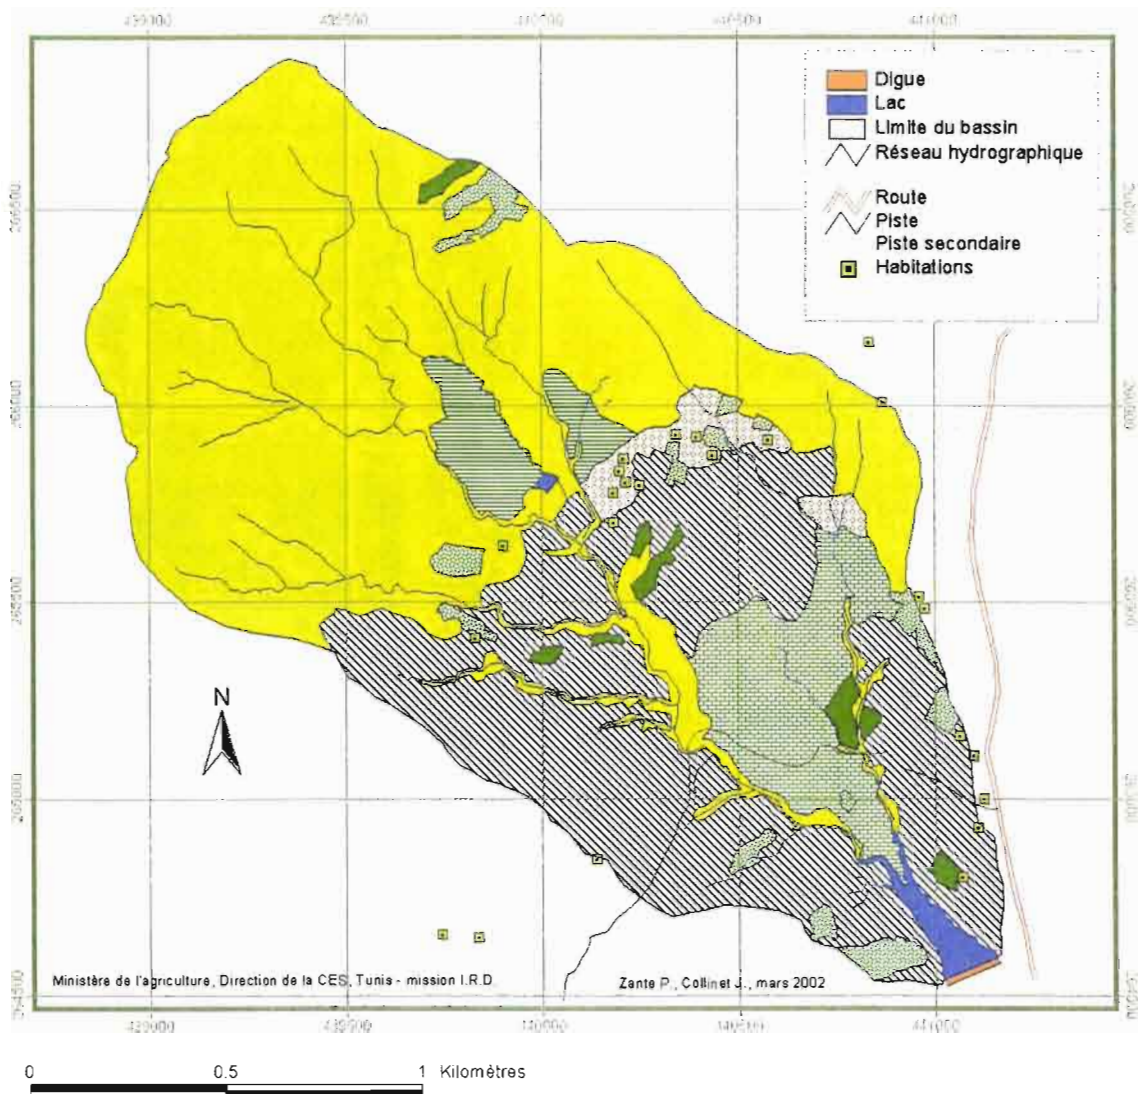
439000 439500 440000 440500 441000

Digue
Lac
Limite du bassin
Réseau hydrographique

Route
Piste
Piste secondaire
Habitations

N

Ministère de l'agriculture, Direction de la CES, Tunis - mission I.R.D

Zante P., Collinet J., mars 2002

439000 439500 440000 440500 441000

0 0.5 1 Kilomètres